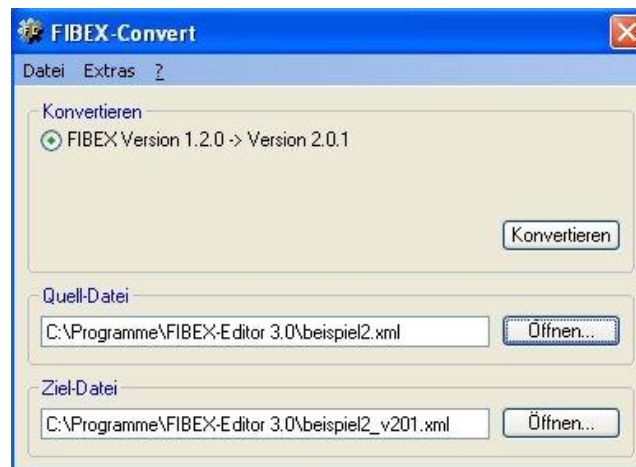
FIBEX-Convert

Datei Extras ?

Konvertieren

FIBEX Version 1.2.0 -> Version 2.0.1

Konvertieren

Quell-Datei

C:\Programme\FIBEX-Editor 3.0\beispiel2.xml

Öffnen...

Ziel-Datei

C:\Programme\FIBEX-Editor 3.0\beispiel2_v201.xml

Öffnen...